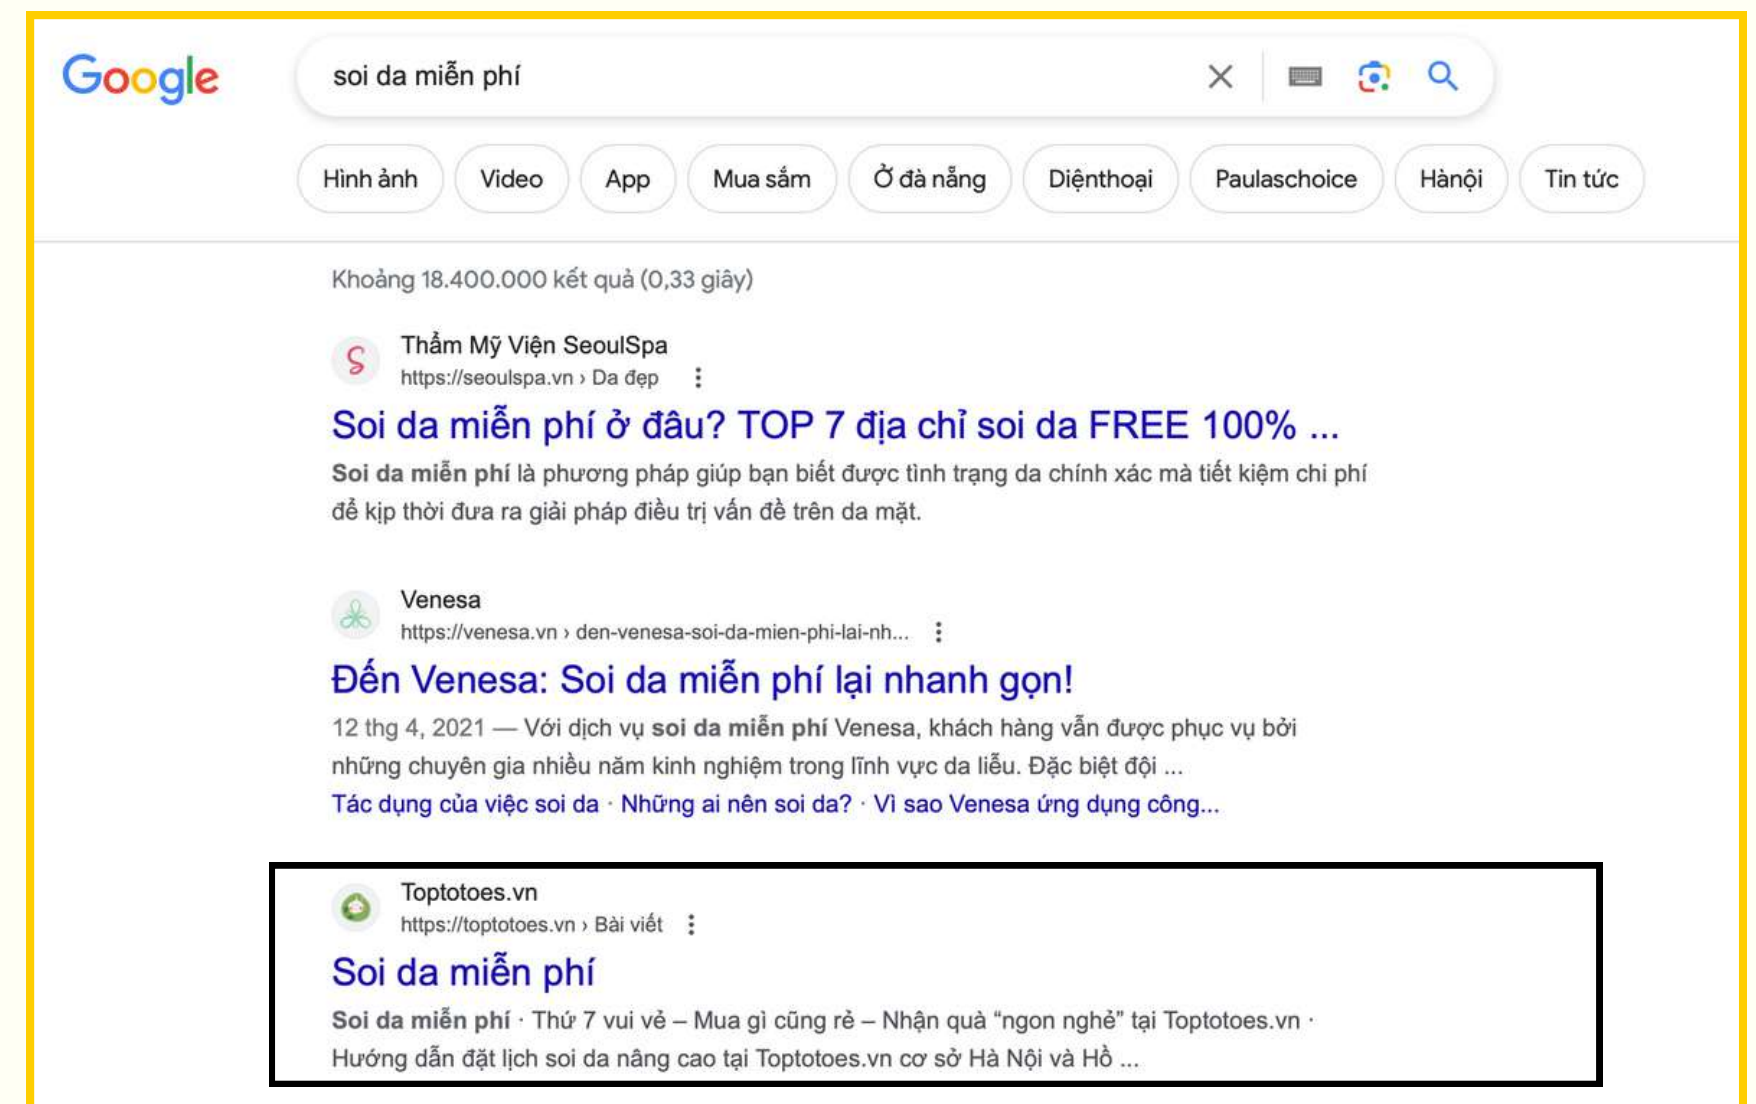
Google

soi da miễn phí

Hình ảnh Video App Mua sắm Ở đà nẵng Diệnthoại Paulaschoice Hànội Tin tức

Khoảng 18.400.000 kết quả (0,33 giây)

Thẩm Mỹ Viện SeoulSpa
https://seoulspa.vn › Da đẹp

Soi da miễn phí ở đâu? TOP 7 địa chỉ soi da FREE 100% ...

**Soi da miễn phí** là phương pháp giúp bạn biết được tình trạng da chính xác mà tiết kiệm chi phí để kịp thời đưa ra giải pháp điều trị vấn đề trên da mặt.

Venesa
https://venesa.vn › den-venesa-soi-da-mien-phi-lai-nh...

Đến Venesa: Soi da miễn phí lại nhanh gọn!

12 thg 4, 2021 — Với dịch vụ **soi da miễn phí** Venesa, khách hàng vẫn được phục vụ bởi những chuyên gia nhiều năm kinh nghiệm trong lĩnh vực da liễu. Đặc biệt đội ...

Tác dụng của việc soi da · Những ai nên soi da? · Vì sao Venesa ứng dụng công...

Toptotoes.vn
https://toptotoes.vn › Bài viết

Soi da miễn phí

**Soi da miễn phí** · Thứ 7 vui vẻ – Mua gì cũng rẻ – Nhận quà “ngon nghẻ” tại Toptotoes.vn · Hướng dẫn đặt lịch soi da nâng cao tại Toptotoes.vn cơ sở Hà Nội và Hồ ...